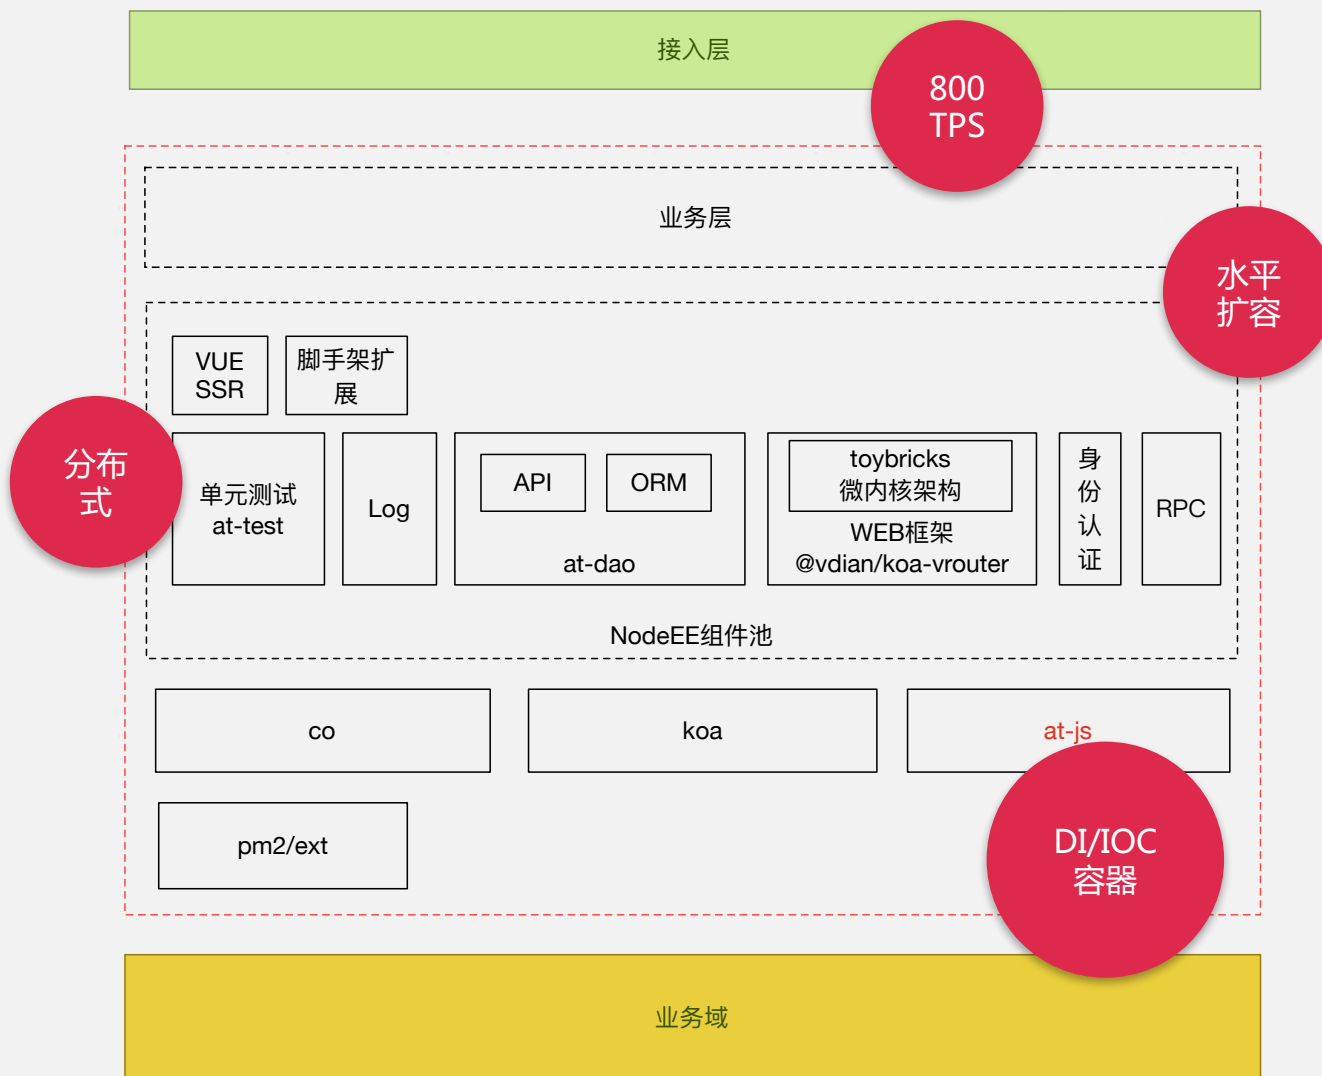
接入层

800
TPS

业务层

水平
扩容

VUE
SSR

脚手架扩
展

分布
式

单元测试
at-test

Log

API

ORM

at-dao

toybricks
微内核架构

WEB框架
@vdian/koa-vrouter

身
份
认
证

RPC

NodeEE组件池

co

koa

at-js

pm2/ext

DI/IOC
容器

业务域